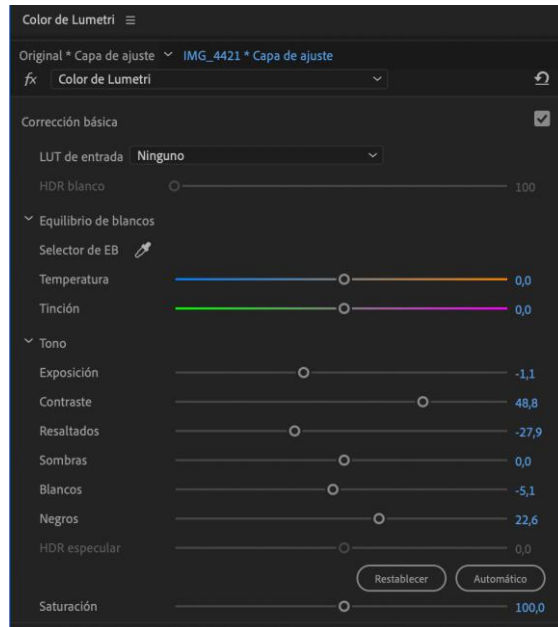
Color de Lumetri ≡

Original * Capa de ajuste ˅ IMG_4421 * Capa de ajuste

fx Color de Lumetri

Corrección básica

LUT de entrada Ninguno

HDR blanco 100

˅ Equilibrio de blancos

Selector de EB

Temperatura 0,0

Tinción 0,0

˅ Tono

Exposición -1,1

Contraste 48,8

Resaltados -27,9

Sombras 0,0

Blancos -5,1

Negros 22,6

HDR especular 0,0

Restablecer Automático

Saturación 100,0